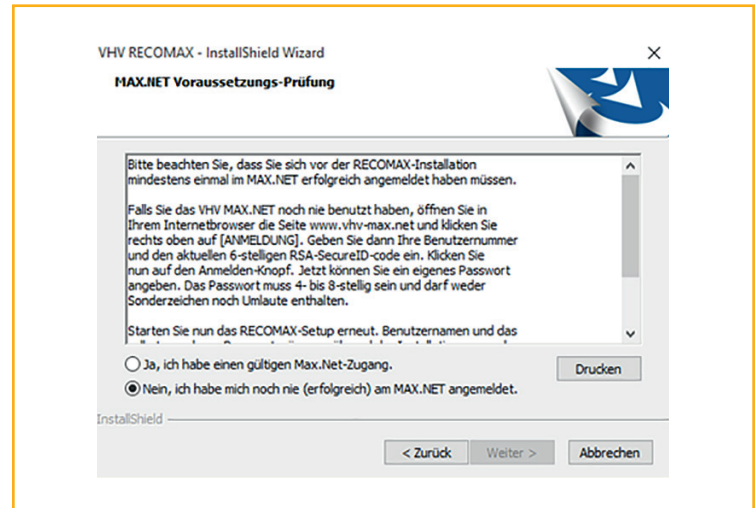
VHV RECOMAX - InstallShield Wizard

MAX.NET Voraussetzungs-Prüfung

Bitte beachten Sie, dass Sie sich vor der RECOMAX-Installation mindestens einmal im MAX.NET erfolgreich angemeldet haben müssen.

Falls Sie das VHV MAX.NET noch nie benutzt haben, öffnen Sie in Ihrem Internetbrowser die Seite www.vhv-max.net und klicken Sie rechts oben auf [ANMELDUNG]. Geben Sie dann Ihre Benutzernummer und den aktuellen 6-stelligen RSA-SecureID-code ein. Klicken Sie nun auf den Anmelden-Knopf. Jetzt können Sie ein eigenes Passwort angeben. Das Passwort muss 4- bis 8-stellig sein und darf weder Sonderzeichen noch Umlaute enthalten.

Starten Sie nun das RECOMAX-Setup erneut. Benutzernamen und das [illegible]

Ja, ich habe einen gültigen Max.Net-Zugang.

Nein, ich habe mich noch nie (erfolgreich) am MAX.NET angemeldet.

Drucken

InstallShield

< Zurück

Weiter >

Abbrechen